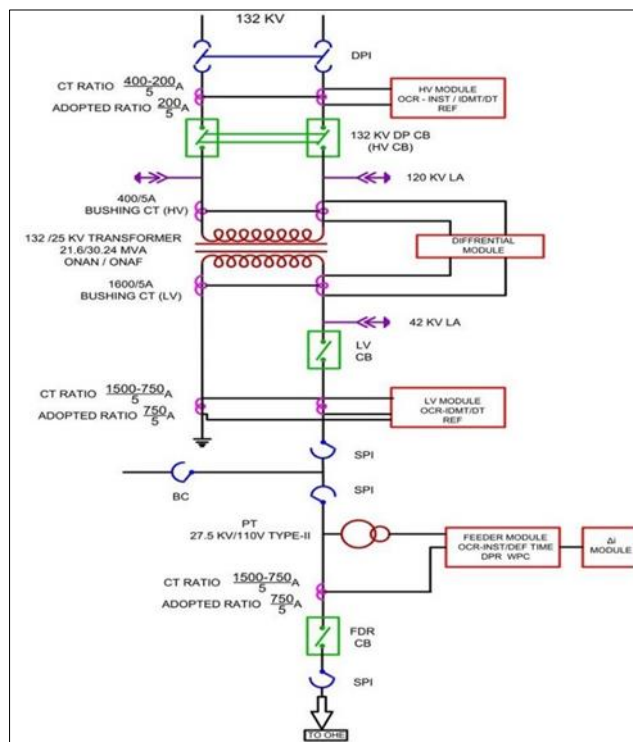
132 KV

DPI

CT RATIO $\frac{400-200}{5}$A
ADOPTED RATIO $\frac{200}{5}$A

HV MODULE
OCR - INST / IDMT/DT
REF

132 KV DP CB
(HV CB)

120 KV LA

400/5A
BUSHING CT (HV)

132 /25 KV TRANSFORMER
21.6/30.24 MVA
ONAN / ONAF

DIFFRENTIAL
MODULE

1600/5A
BUSHING CT (LV)

42 KV LA

LV
CB

CT RATIO $\frac{1500-750}{5}$A
ADOPTED RATIO $\frac{750}{5}$A

LV MODULE
OCR-IDMT/DT
REF

SPI

BC

SPI

PT
27.5 KV/110V TYPE-II

FEEDER MODULE
OCR-INST/DEF TIME
DPR WPC

Δi
MODULE

CT RATIO $\frac{1500-750}{5}$A
ADOPTED RATIO $\frac{750}{5}$A

FDR
CB

SPI

TO OHE